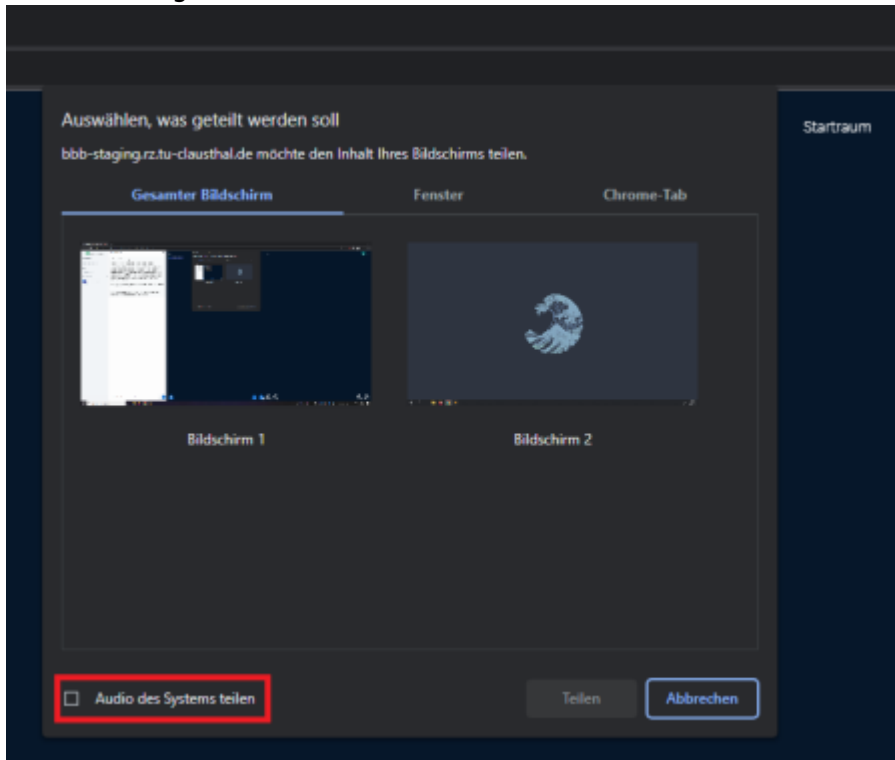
Auswählen, was geteilt werden soll

bbb-staging.rz.tu-clausthal.de möchte den Inhalt Ihres Bildschirms teilen.

Gesamter Bildschirm

Fenster

Chrome-Tab

Startraum

Bildschirm 1

Bildschirm 2

Audio des Systems teilen

Teilen

Abbrechen